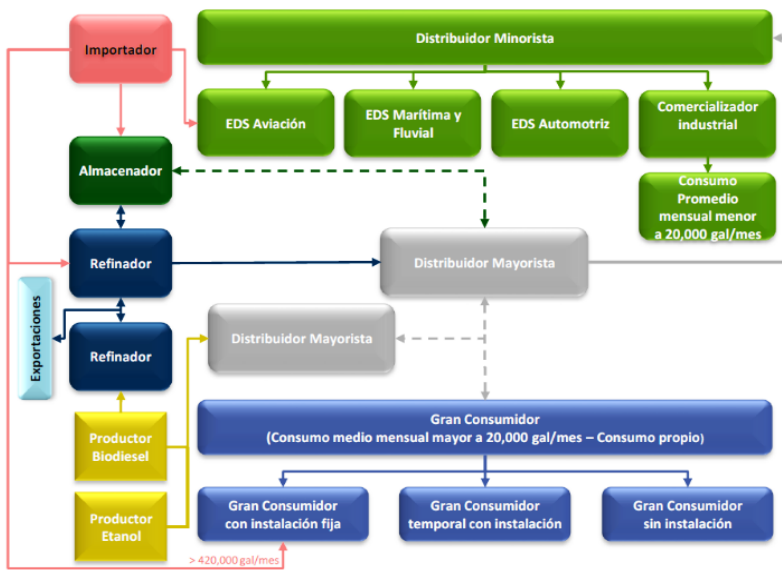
Importador

Distribuidor Minorista

EDS Aviación

EDS Marítima y Fluvial

EDS Automotriz

Comercializador industrial

Consumo Promedio mensual menor a 20,000 gal/mes

Almacenador

Refinador

Distribuidor Mayorista

Exportaciones

Refinador

Distribuidor Mayorista

Productor Biodiesel

Productor Etanol

Gran Consumidor
(Consumo medio mensual mayor a 20,000 gal/mes – Consumo propio)

Gran Consumidor con instalación fija

Gran Consumidor temporal con instalación

Gran Consumidor sin instalación

> 420,000 gal/mes